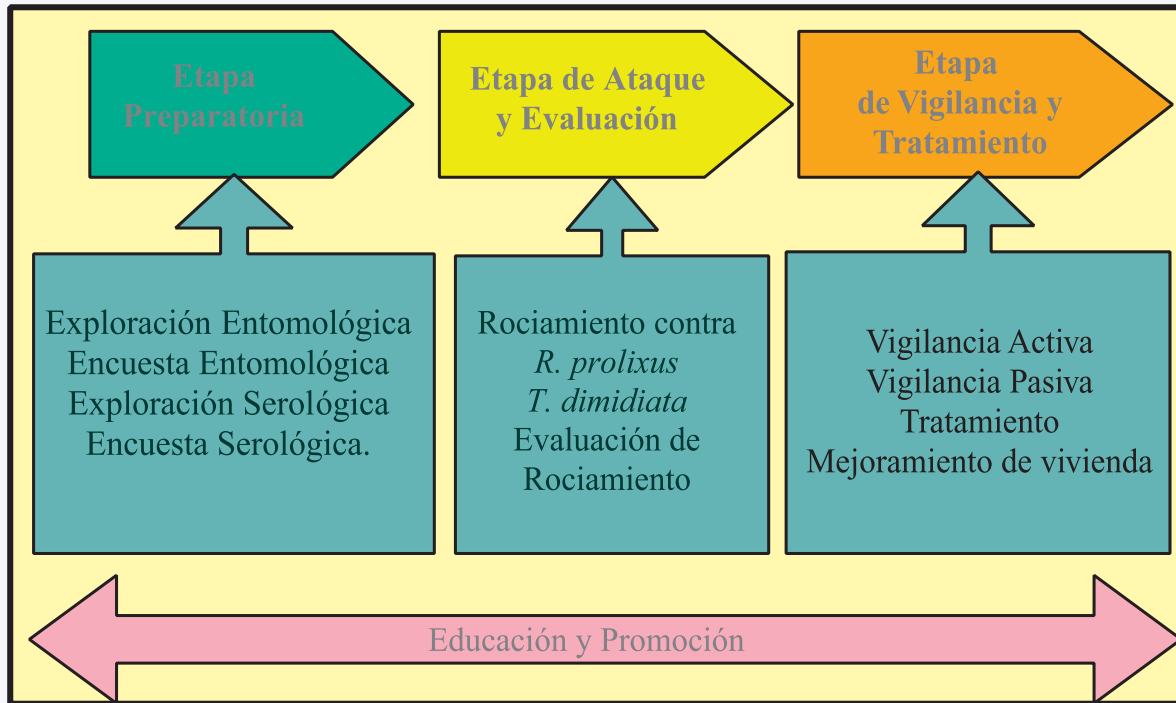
Etapa Preparatoria

Etapa de Ataque y Evaluación

Etapa de Vigilancia y Tratamiento

Exploración Entomológica
Encuesta Entomológica
Exploración Serológica
Encuesta Serológica.

Rociamiento contra
*R. prolixus*
*T. dimidiata*
Evaluación de Rociamiento

Vigilancia Activa
Vigilancia Pasiva
Tratamiento
Mejoramiento de vivienda

Educación y Promoción